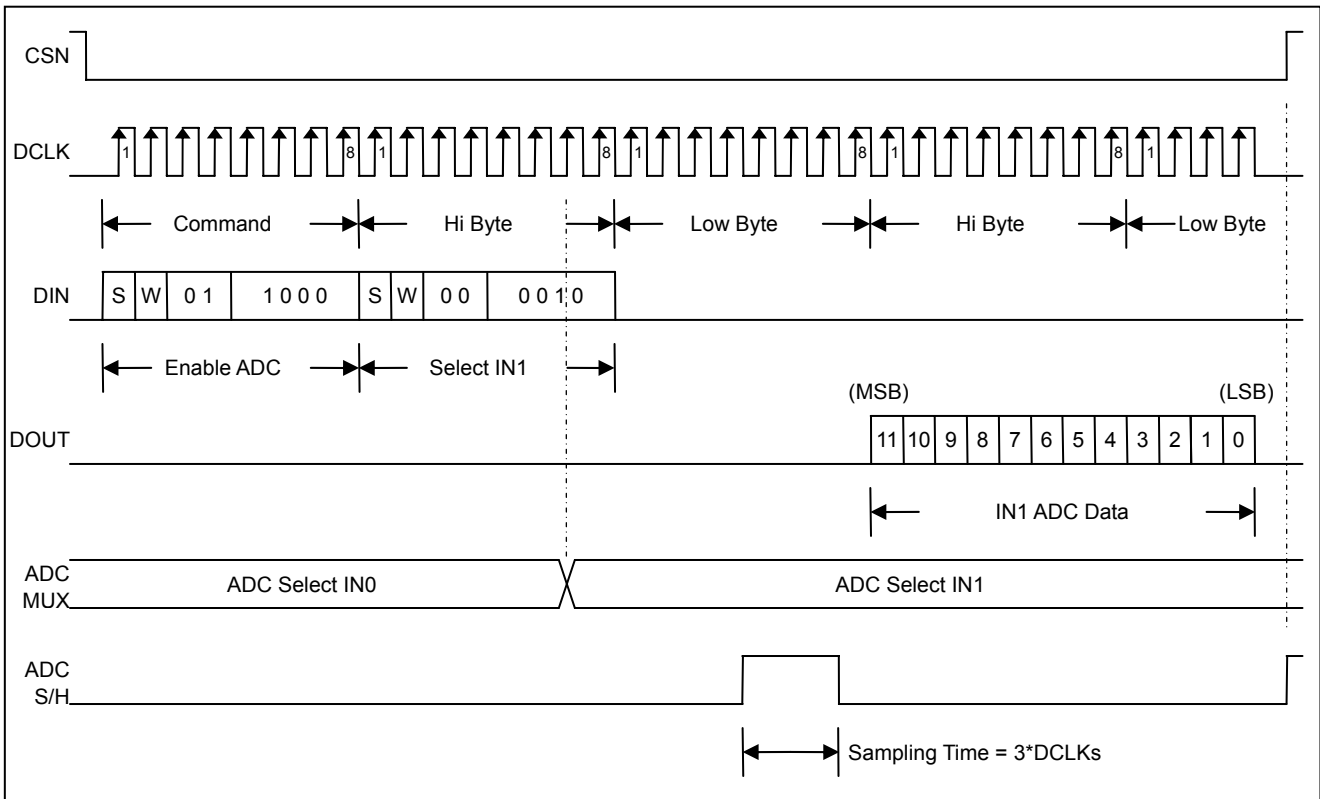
CSN

DCLK 1 8 1 8 1 8 1 8 1

Command Hi Byte Low Byte Hi Byte Low Byte

DIN

| S | W | 0 1 | 1 0 0 0 | S | W | 0 0 | 0 0 1 0 |
|---|---|---|---|---|---|---|---|

Enable ADC Select IN1

(MSB) (LSB)

DOUT

| 11 | 10 | 9 | 8 | 7 | 6 | 5 | 4 | 3 | 2 | 1 | 0 |
|---|---|---|---|---|---|---|---|---|---|---|---|

IN1 ADC Data

ADC MUX

ADC Select IN0 ADC Select IN1

ADC S/H

Sampling Time = 3*DCLKs